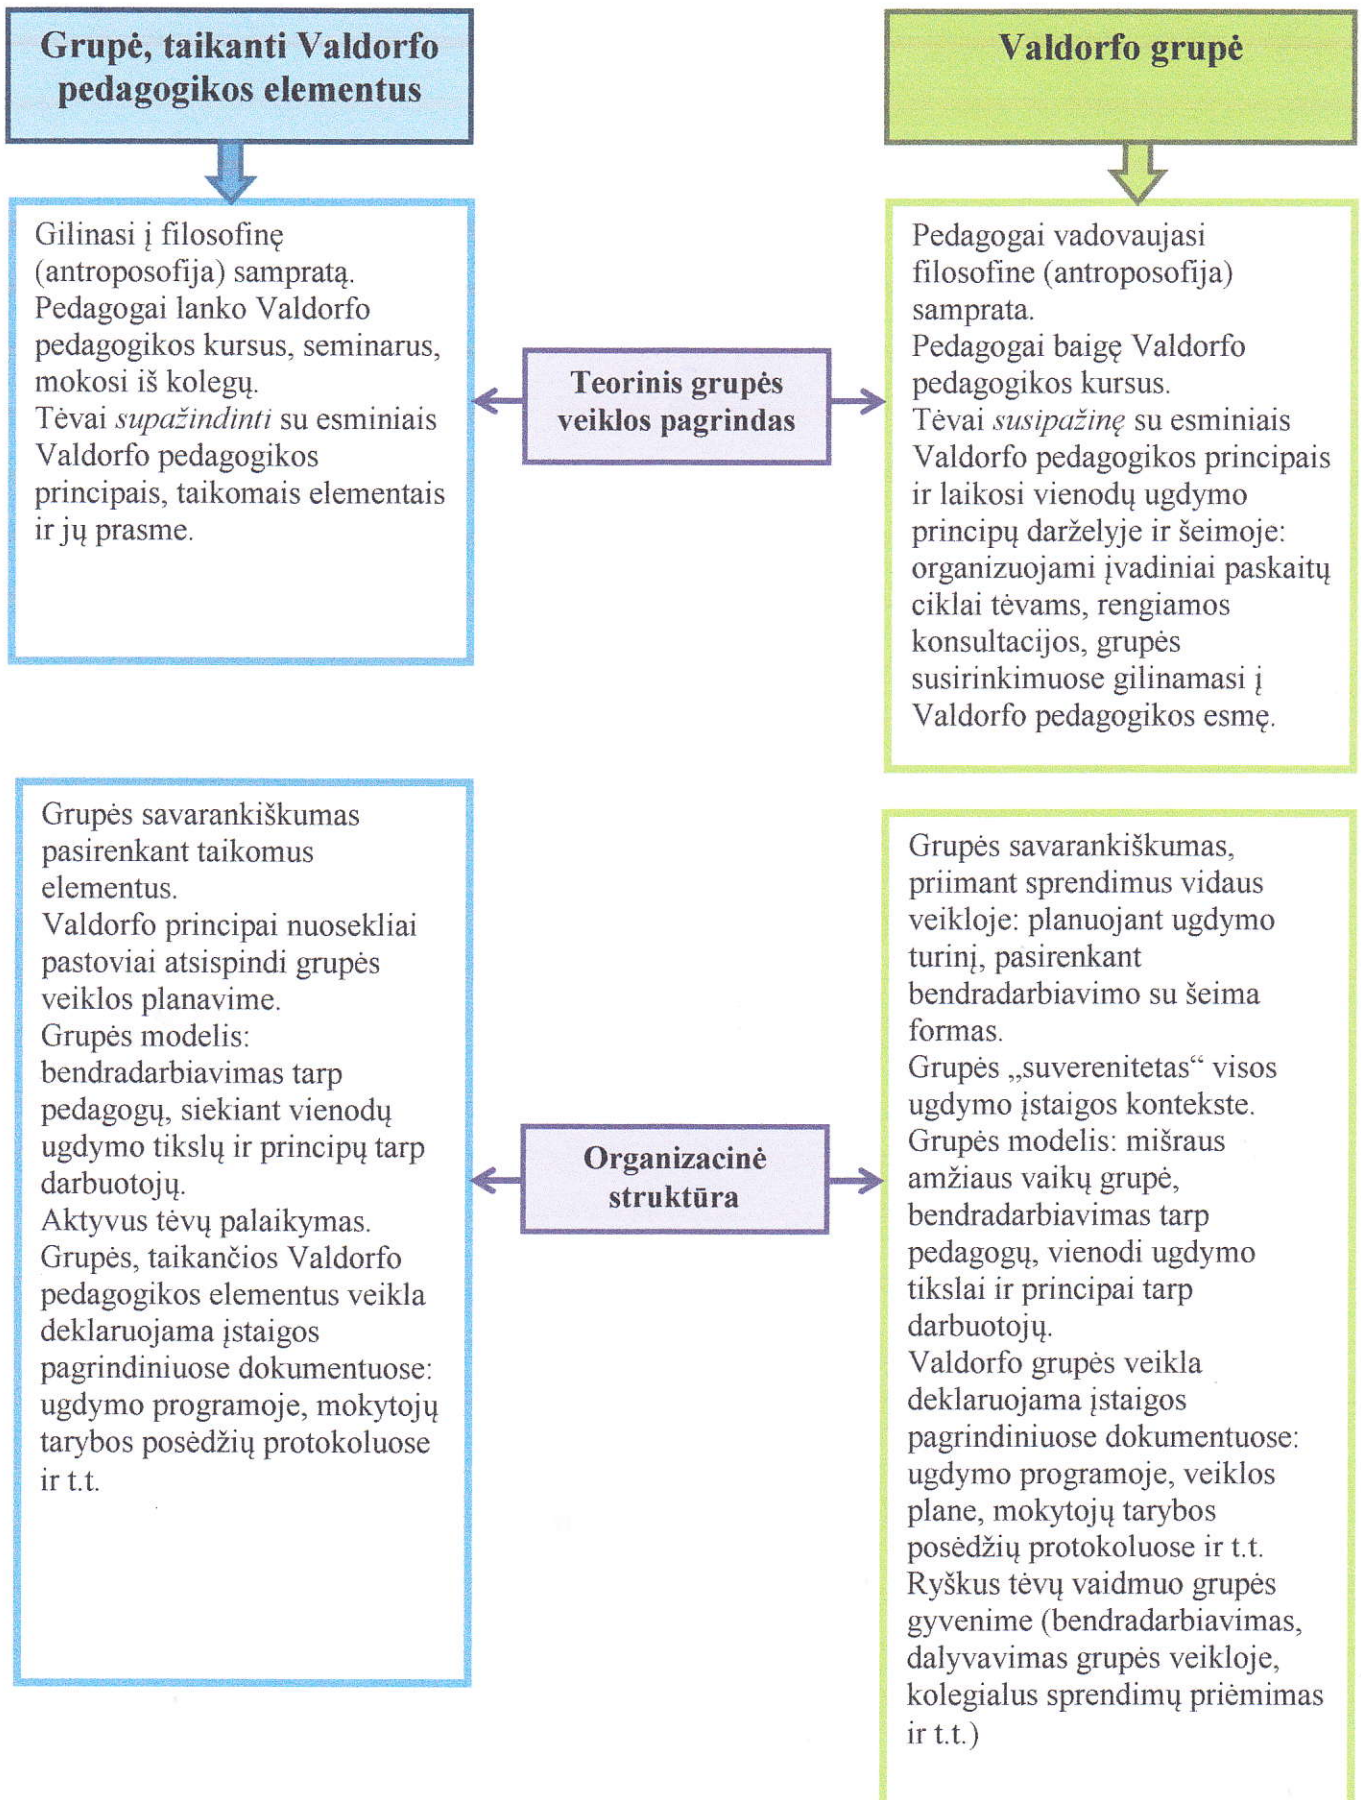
Grupė, taikanti Valdorfo pedagogikos elementus

Valdorfo grupė

Gilinasi į filosofinę (antroposofija) sampratą. Pedagogai lanko Valdorfo pedagogikos kursus, seminarus, mokosi iš kolegų. Tėvai *supažindinti* su esminiais Valdorfo pedagogikos principais, taikomais elementais ir jų prasme.

Teorinis grupės veiklos pagrindas

Pedagogai vadovaujasi filosofine (antroposofija) samprata. Pedagogai baigę Valdorfo pedagogikos kursus. Tėvai *susipažinę* su esminiais Valdorfo pedagogikos principais ir laikosi vienodų ugdymo principų darželyje ir šeimoje: organizuojami įvadiniai paskaitų ciklai tėvams, rengiamos konsultacijos, grupės susirinkimuose gilinamasi į Valdorfo pedagogikos esmę.

Grupės savarankiškumas pasirenkant taikomus elementus. Valdorfo principai nuosekliai pastoviai atsispindi grupės veiklos planavime. Grupės modelis: bendradarbiavimas tarp pedagogų, siekiant vienodų ugdymo tikslų ir principų tarp darbuotojų. Aktyvus tėvų palaikymas. Grupės, taikančios Valdorfo pedagogikos elementus veikla deklaruojama įstaigos pagrindiniuose dokumentuose: ugdymo programoje, mokytojų tarybos posėdžių protokoluose ir t.t.

Organizacinė struktūra

Grupės savarankiškumas, priimant sprendimus vidaus veikloje: planuojant ugdymo turinį, pasirenkant bendradarbiavimo su šeima formas. Grupės „suverenitetas“ visos ugdymo įstaigos kontekste. Grupės modelis: mišraus amžiaus vaikų grupė, bendradarbiavimas tarp pedagogų, vienodi ugdymo tikslai ir principai tarp darbuotojų. Valdorfo grupės veikla deklaruojama įstaigos pagrindiniuose dokumentuose: ugdymo programoje, veiklos plane, mokytojų tarybos posėdžių protokoluose ir t.t. Ryškus tėvų vaidmuo grupės gyvenime (bendradarbiavimas, dalyvavimas grupės veikloje, kolegialus sprendimų priėmimas ir t.t.)